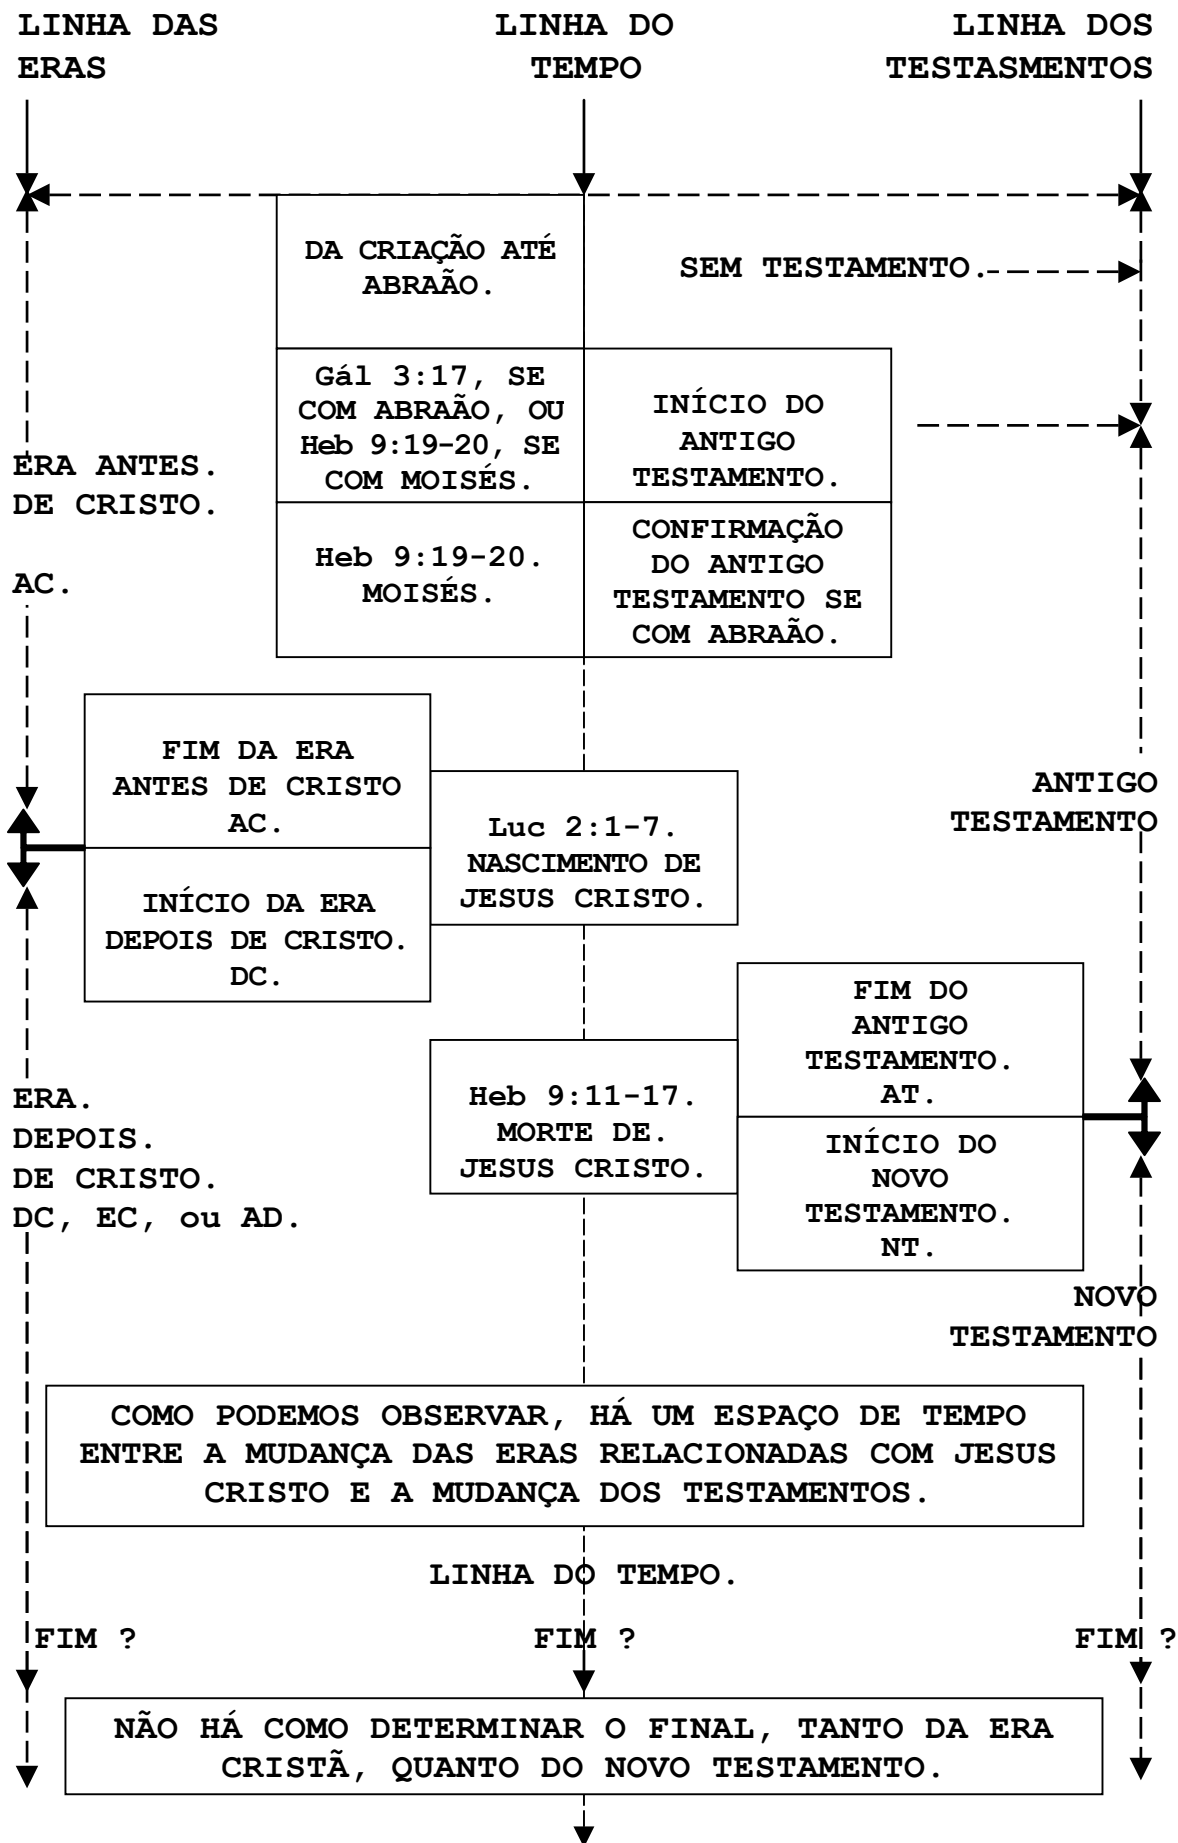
LINHA DAS ERAS

LINHA DO TEMPO

LINHA DOS TESTASMENTOS

DA CRIAÇÃO ATÉ ABRAÃO.

SEM TESTAMENTO.

Gál 3:17, SE COM ABRAÃO, OU Heb 9:19-20, SE COM MOISÉS.

INÍCIO DO ANTIGO TESTAMENTO.

ERA ANTES. DE CRISTO.

AC.

Heb 9:19-20. MOISÉS.

CONFIRMAÇÃO DO ANTIGO TESTAMENTO SE COM ABRAÃO.

FIM DA ERA ANTES DE CRISTO AC.

INÍCIO DA ERA DEPOIS DE CRISTO. DC.

Luc 2:1-7. NASCIMENTO DE JESUS CRISTO.

ANTIGO TESTAMENTO

FIM DO ANTIGO TESTAMENTO. AT.

INÍCIO DO NOVO TESTAMENTO. NT.

ERA. DEPOIS. DE CRISTO. DC, EC, ou AD.

Heb 9:11-17. MORTE DE. JESUS CRISTO.

NOVO TESTAMENTO

COMO PODEMOS OBSERVAR, HÁ UM ESPAÇO DE TEMPO ENTRE A MUDANÇA DAS ERAS RELACIONADAS COM JESUS CRISTO E A MUDANÇA DOS TESTAMENTOS.

LINHA DO TEMPO.

FIM ?

FIM ?

FIM ?

NÃO HÁ COMO DETERMINAR O FINAL, TANTO DA ERA CRISTÃ, QUANTO DO NOVO TESTAMENTO.